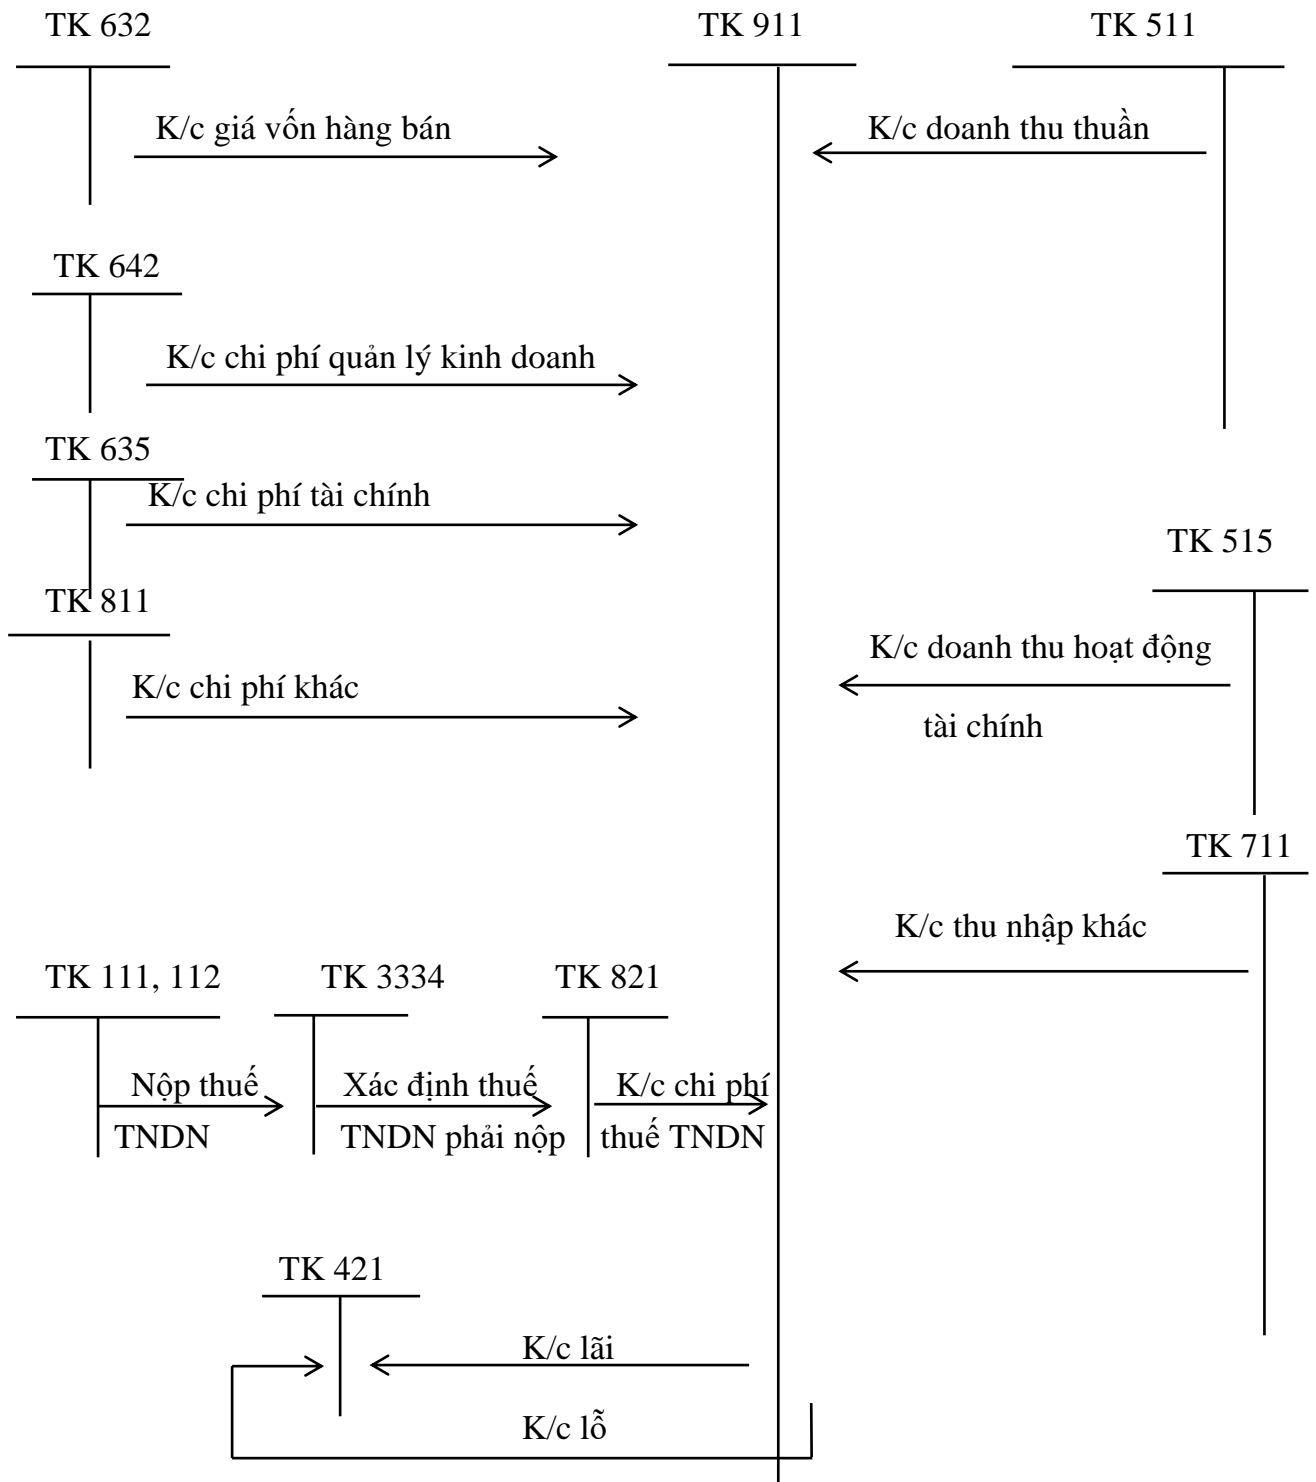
TK 632

TK 911

TK 511

K/c giá vốn hàng bán

K/c doanh thu thuần

TK 642

K/c chi phí quản lý kinh doanh

TK 635

K/c chi phí tài chính

TK 515

TK 811

K/c doanh thu hoạt động tài chính

K/c chi phí khác

TK 711

K/c thu nhập khác

TK 111, 112

TK 3334

TK 821

Nộp thuế TNDN

Xác định thuế TNDN phải nộp

K/c chi phí thuế TNDN

TK 421

K/c lãi

K/c lỗ